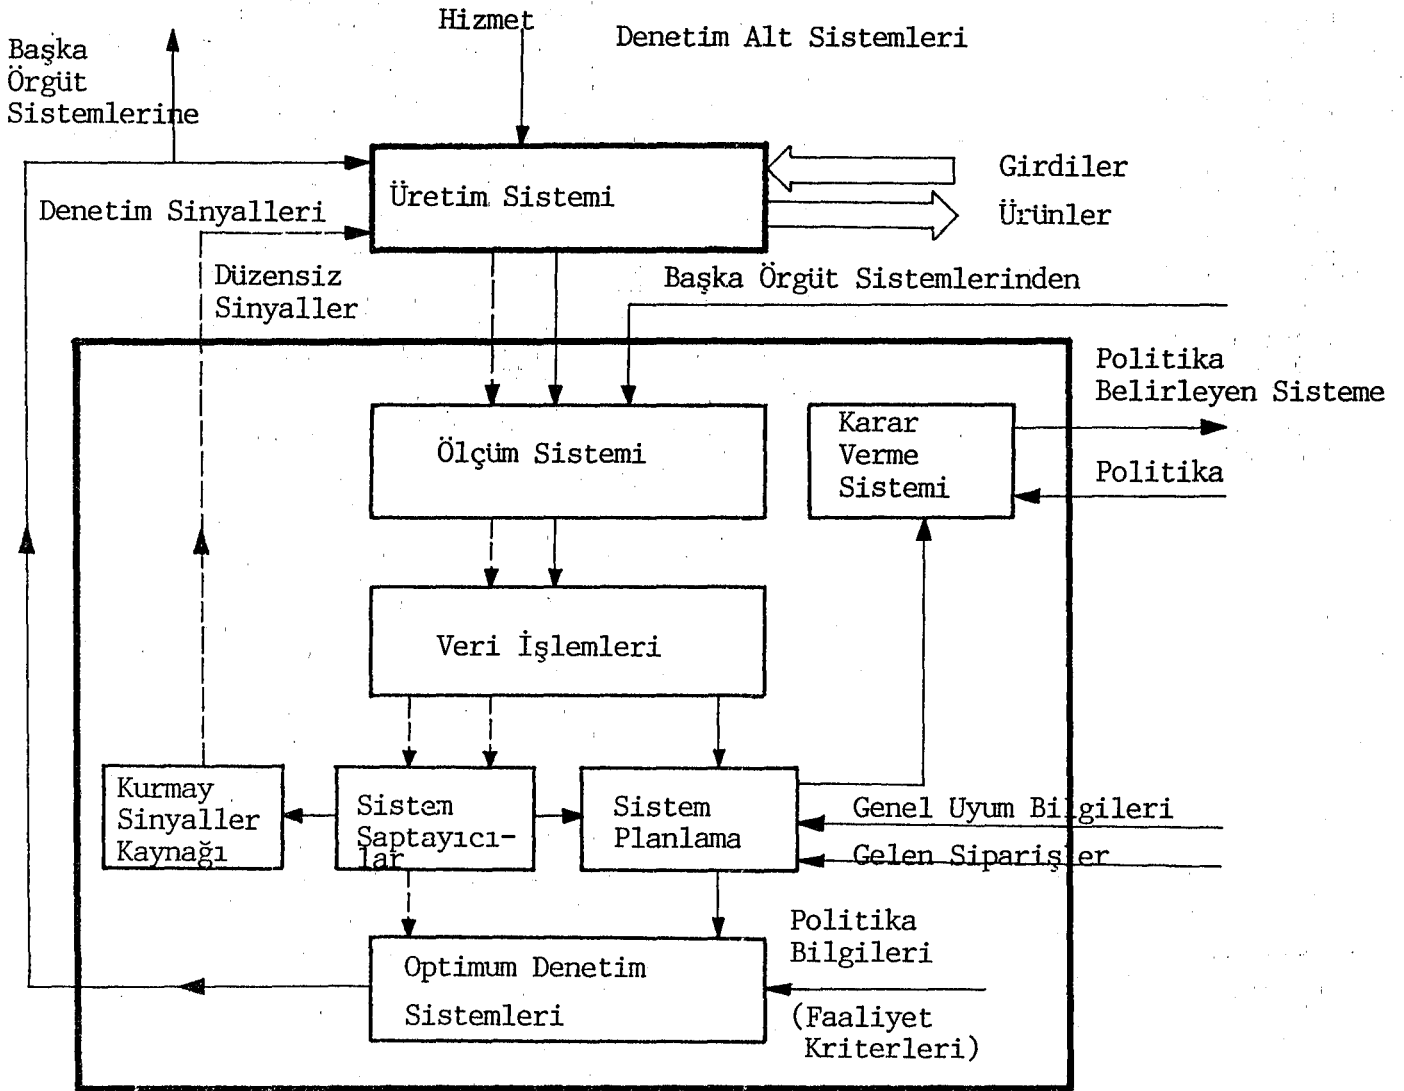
Başka Örgüt Sistemlerine

Hizmet

Denetim Alt Sistemleri

Üretim Sistemi

Girdiler

Ürünler

Denetim Sinyalleri

Düzensiz Sinyaller

Başka Örgüt Sistemlerinden

Politika Belirleyen Sisteme

Ölçüm Sistemi

Karar Verme Sistemi

Politika

Veri İşlemleri

Kurmay Sinyaller Kaynağı

Sistem Saptayıcılar

Sistem Planlama

Genel Uyum Bilgileri

Gelen Siparişler

Politika Bilgileri

Optimum Denetim Sistemleri

(Faaliyet Kriterleri)